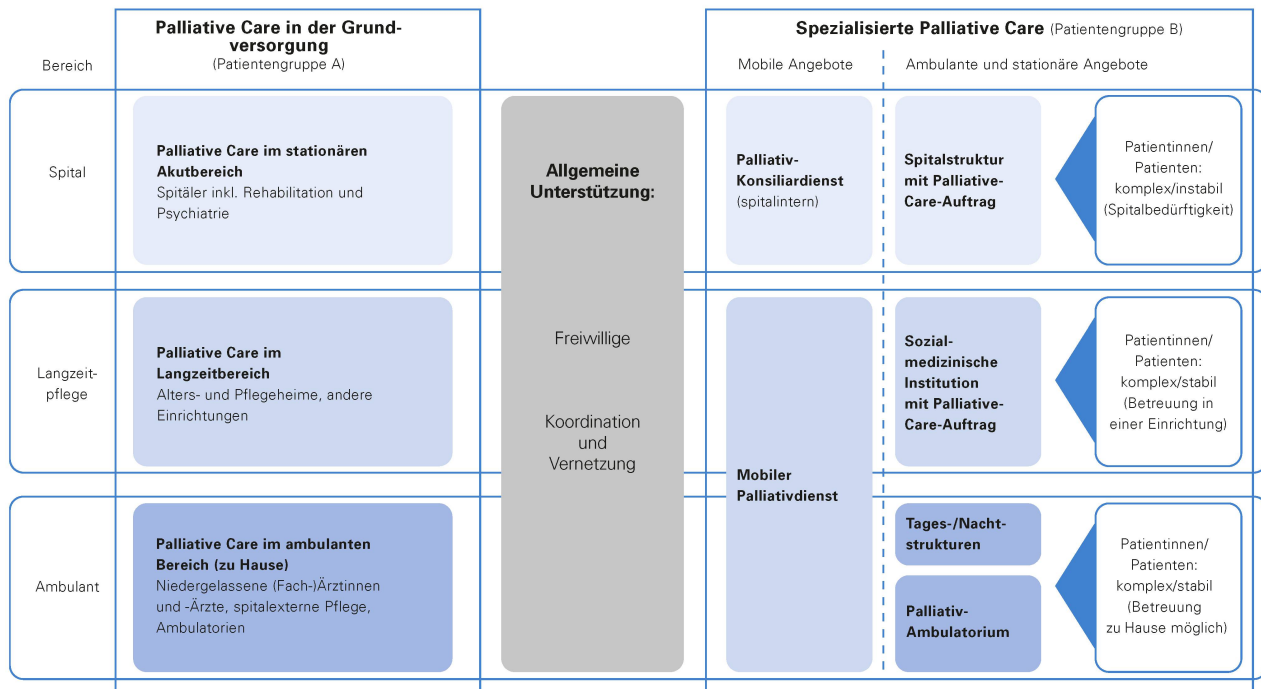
Bereich

Palliative Care in der Grundversorgung
(Patientengruppe A)

Spezialisierte Palliative Care (Patientengruppe B)

Mobile Angebote

Ambulante und stationäre Angebote

Spital

Palliative Care im stationären Akutbereich
Spitäler inkl. Rehabilitation und Psychiatrie

Allgemeine Unterstützung:

Freiwillige

Koordination und Vernetzung

Palliativ-Konsiliardienst
(spitalintern)

Spitalstruktur mit Palliative-Care-Auftrag

Patientinnen/ Patienten: komplex/instabil (Spitalbedürftigkeit)

Langzeitpflege

Palliative Care im Langzeitbereich
Alters- und Pflegeheime, andere Einrichtungen

Mobiler Palliativdienst

Sozialmedizinische Institution mit Palliative-Care-Auftrag

Patientinnen/ Patienten: komplex/stabil (Betreuung in einer Einrichtung)

Ambulant

Palliative Care im ambulanten Bereich (zu Hause)
Niedergelassene (Fach-)Ärztinnen und -Ärzte, spitalexterne Pflege, Ambulatorien

Tages-/Nachtstrukturen

Palliativ-Ambulatorium

Patientinnen/ Patienten: komplex/stabil (Betreuung zu Hause möglich)